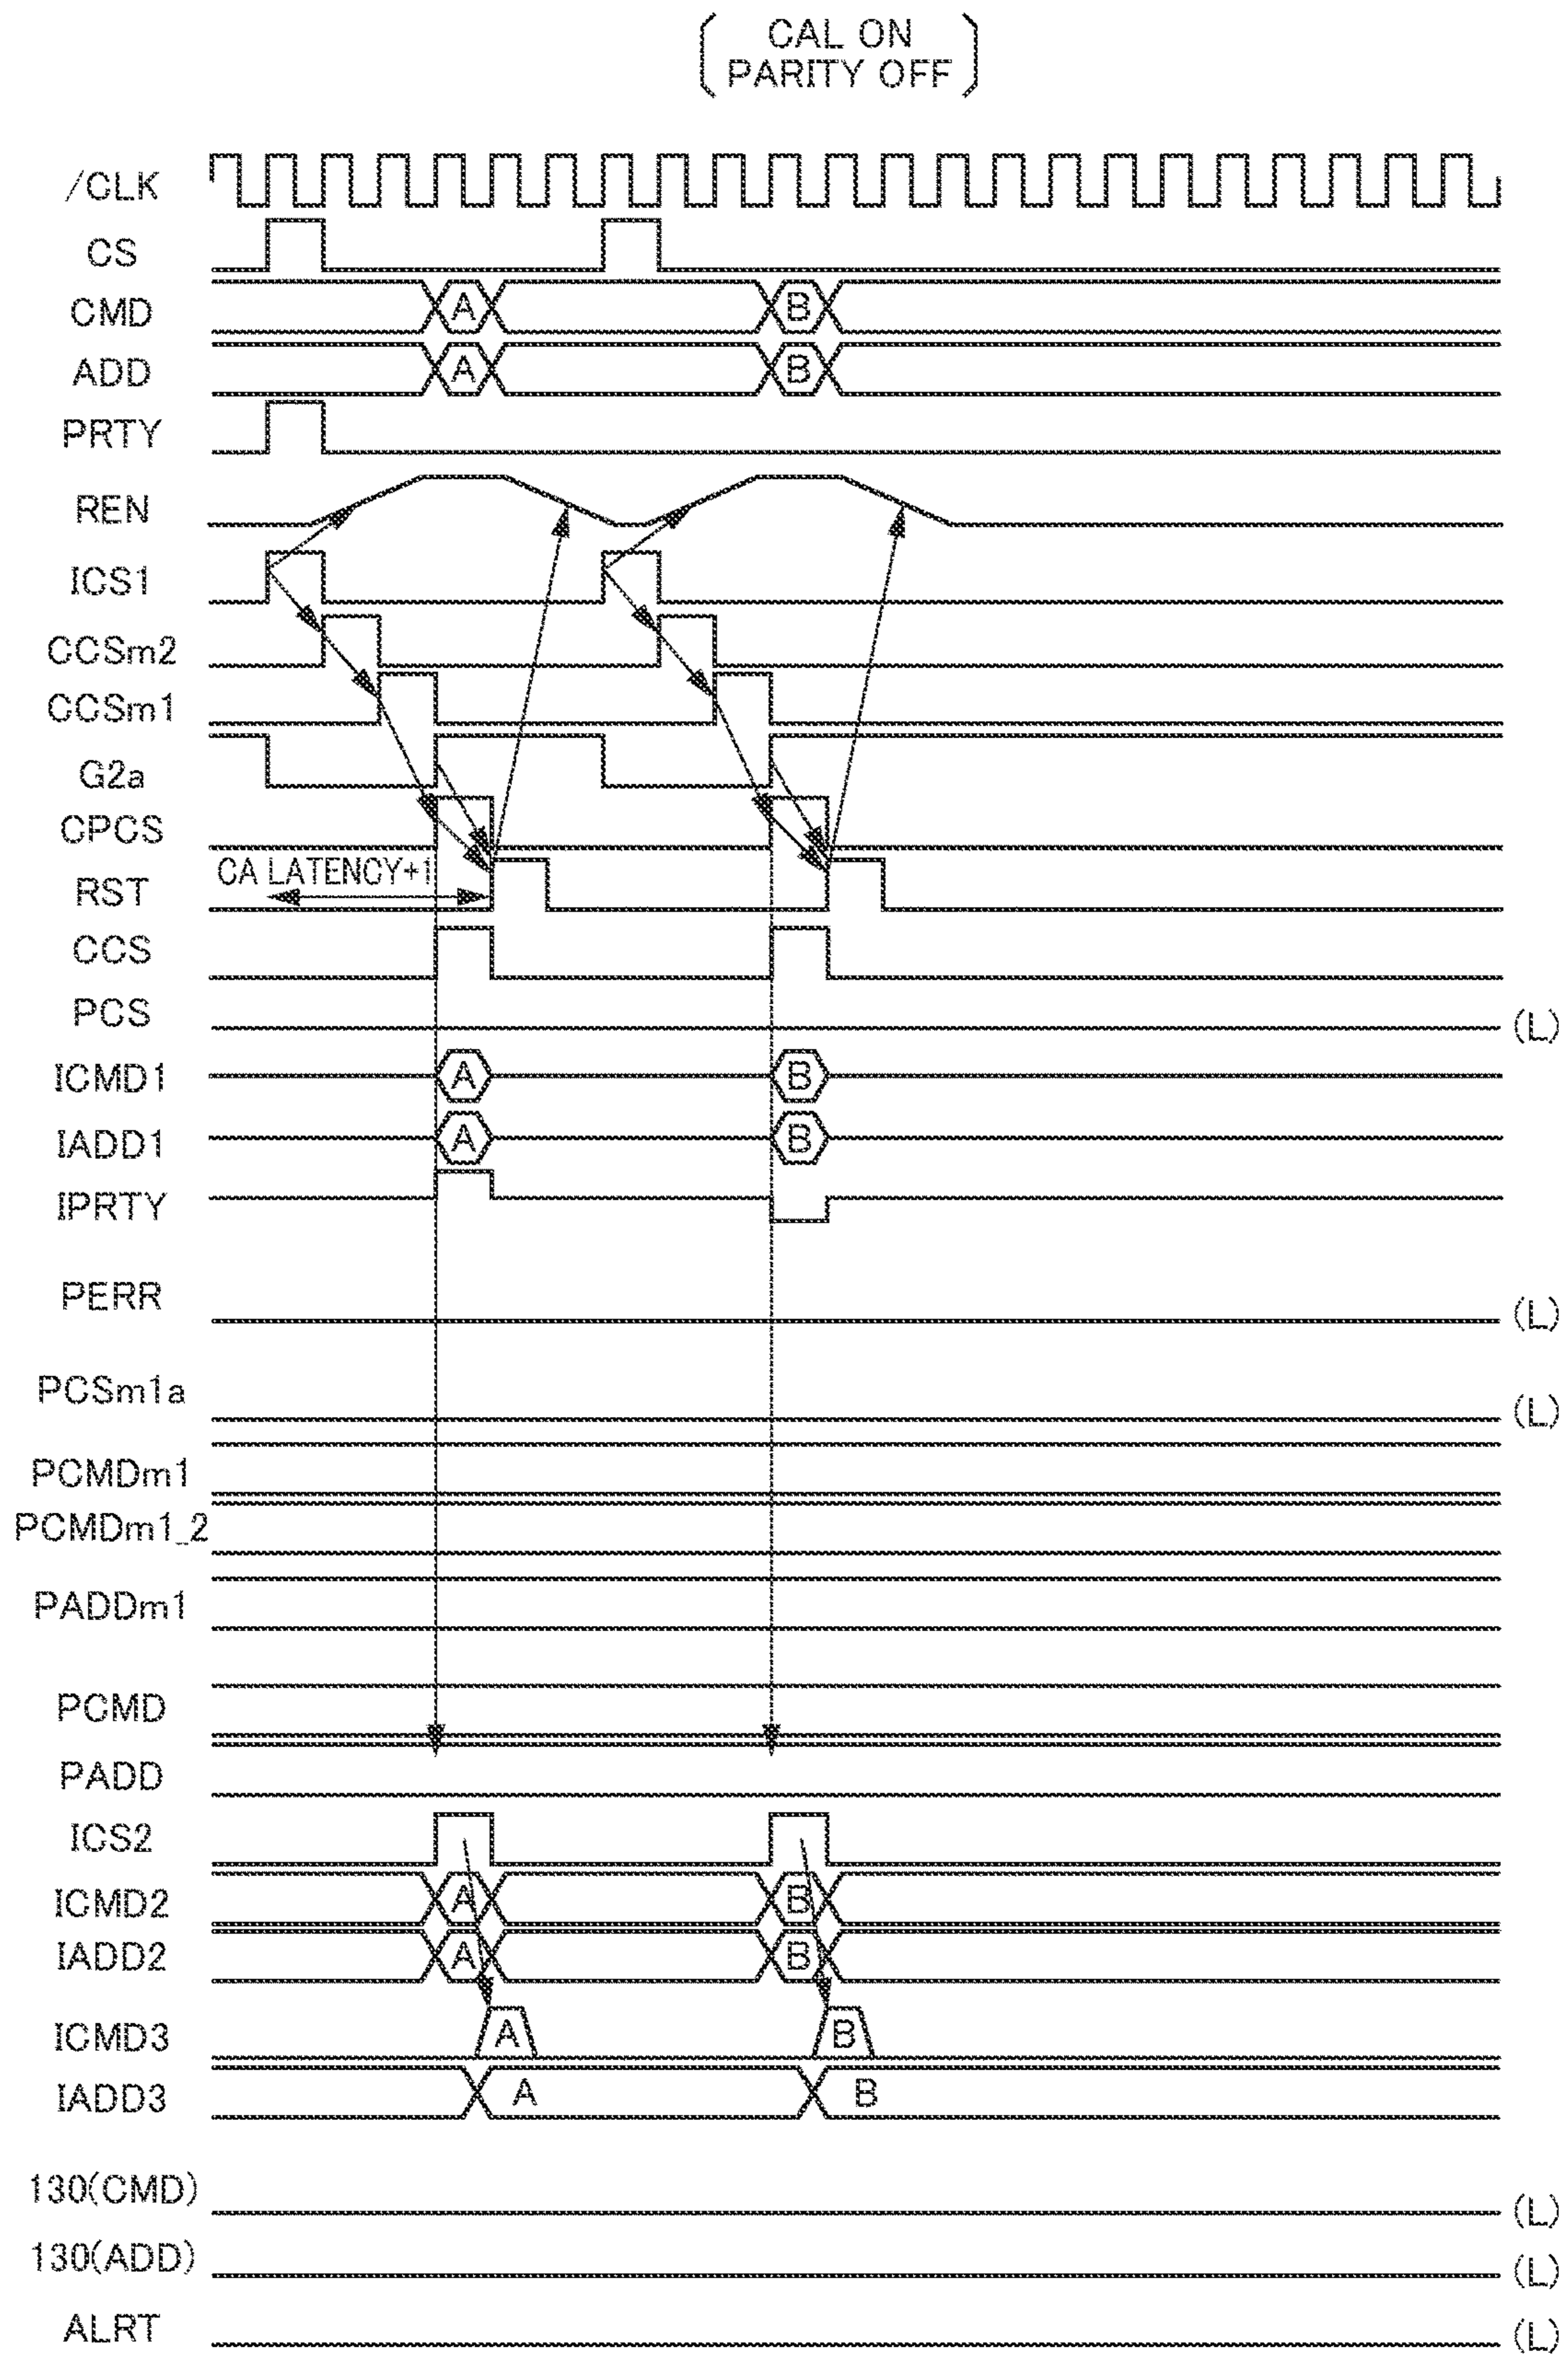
( CAL ON
PARITY OFF )

/CLK
CS
CMD A B
ADD A B
PRTY
REN
ICS1
CCSm2
CCSm1
G2a
CPCS
RST
CA LATENCY+1
CCS
PCS (L)
ICMD1 A B
IADD1 A B
IPRTY
PERR (L)
PCSm1a (L)
PCMDm1
PCMDm1_2
PADDm1
PCMD
PADD
ICS2
ICMD2 A B
IADD2 A B
ICMD3 A B
IADD3 A B
130(CMD) (L)
130(ADD) (L)
ALRT (L)